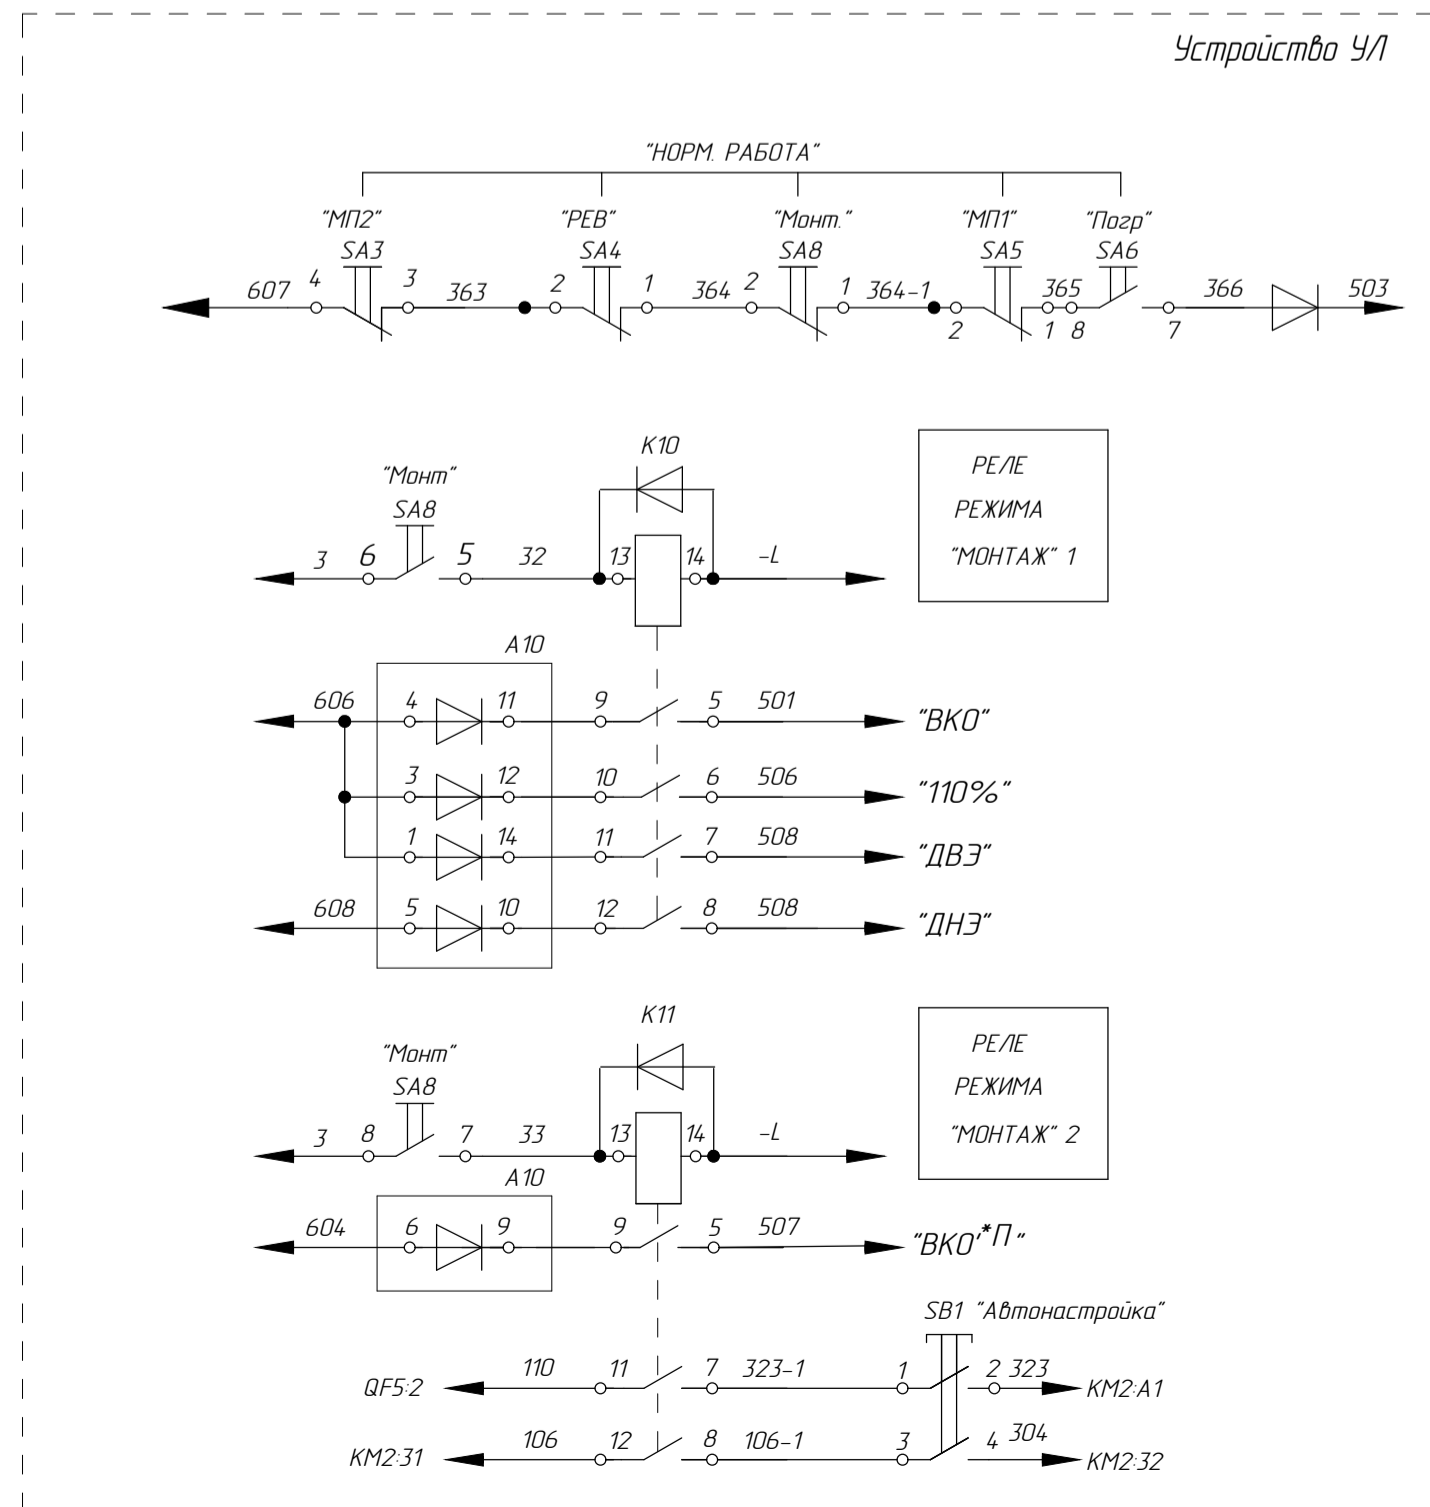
Устройство УЛ

"НОРМ. РАБОТА"

"МП2" SA3 "РЕВ" SA4 "Монт." SA8 "МП1" SA5 "Погр" SA6

607 4 3 363 2 1 364 2 1 364-1 2 1 365 8 7 366 503

K10

"Монт" SA8

3 6 5 32 13 14 -L

РЕЛЕ РЕЖИМА "МОНТАЖ" 1

A10

606 4 11 9 5 501 "ВКО"

3 12 10 6 506 "110%"

1 14 11 7 508 "ДВЭ"

608 5 10 12 8 508 "ДНЭ"

K11

"Монт" SA8

3 8 7 33 13 14 -L

РЕЛЕ РЕЖИМА "МОНТАЖ" 2

A10

604 6 9 9 5 507 "ВКО"*П"

SB1 "Автонастройка"

QF5:2 110 11 7 323-1 1 2 323 KM2:A1

KM2:31 106 12 8 106-1 3 4 304 KM2:32